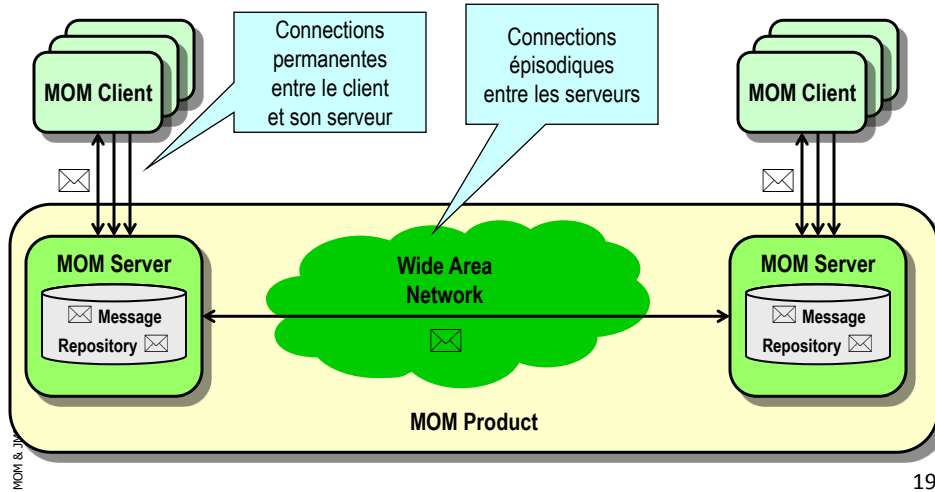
MOM Client

Connections permanentes entre le client et son serveur

Connections épisodiques entre les serveurs

MOM Client

MOM Server

Message Repository

Wide Area Network

MOM Server

Message Repository

MOM Product

MOM & JM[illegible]

19